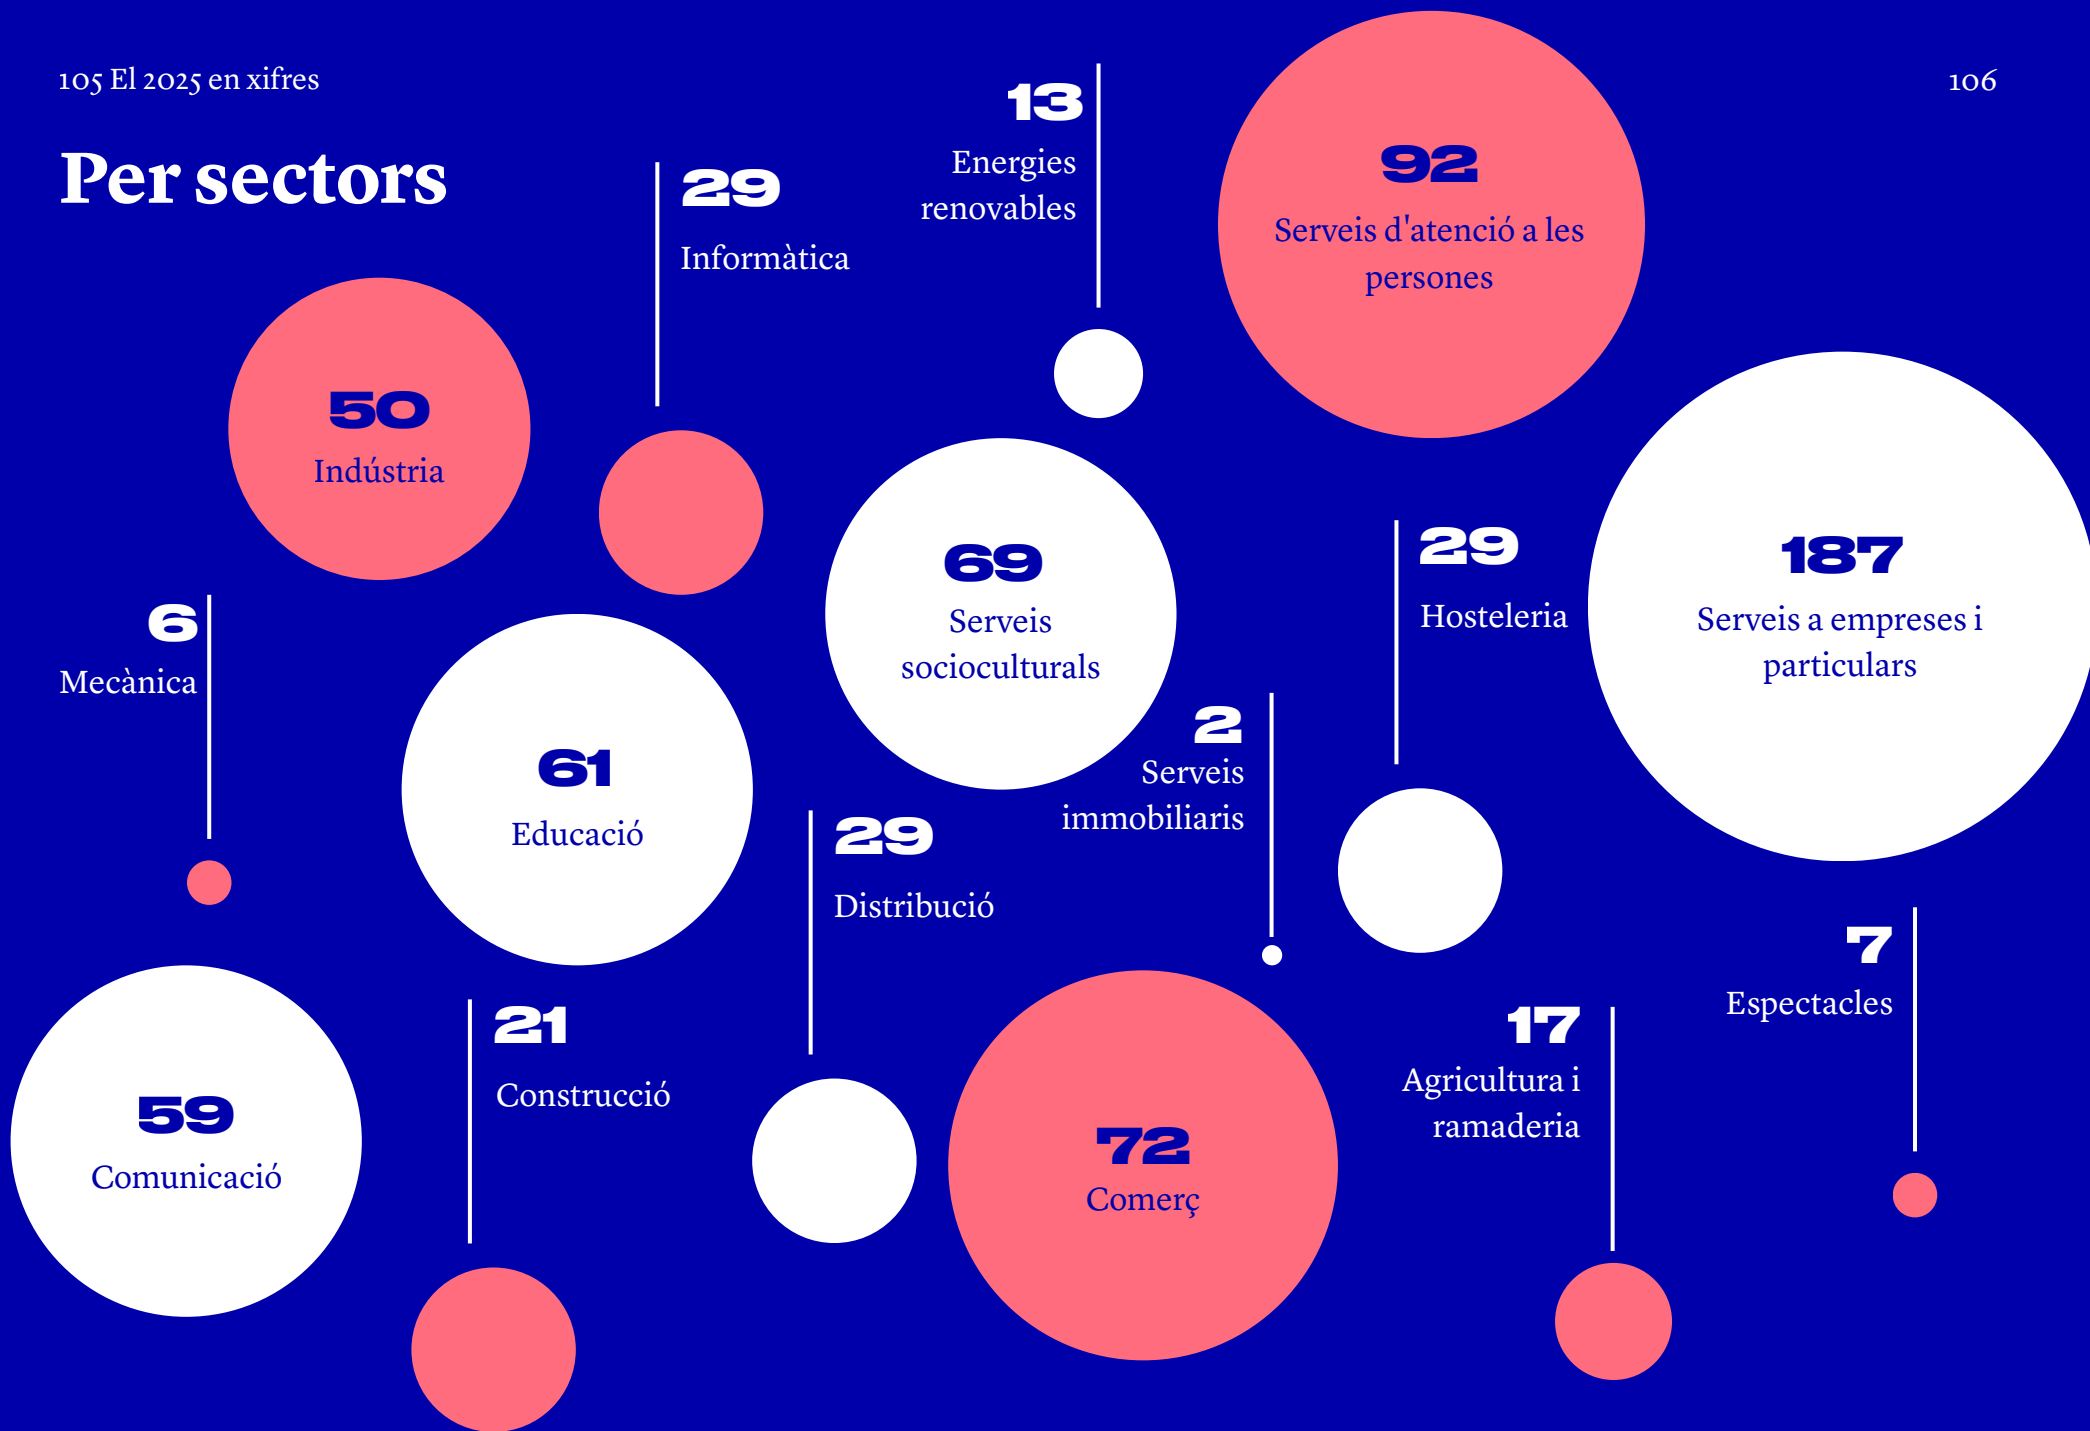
105 El 2025 en xifres

106

Per sectors

29
Informàtica

13
Energies renovables

92
Serveis d'atenció a les persones

50
Indústria

69
Serveis socioculturals

29
Hosteleria

187
Serveis a empreses i particulars

6
Mecànica

61
Educació

2
Serveis immobiliaris

29
Distribució

7
Espectacles

59
Comunicació

21
Construcció

72
Comerç

17
Agricultura i ramaderia